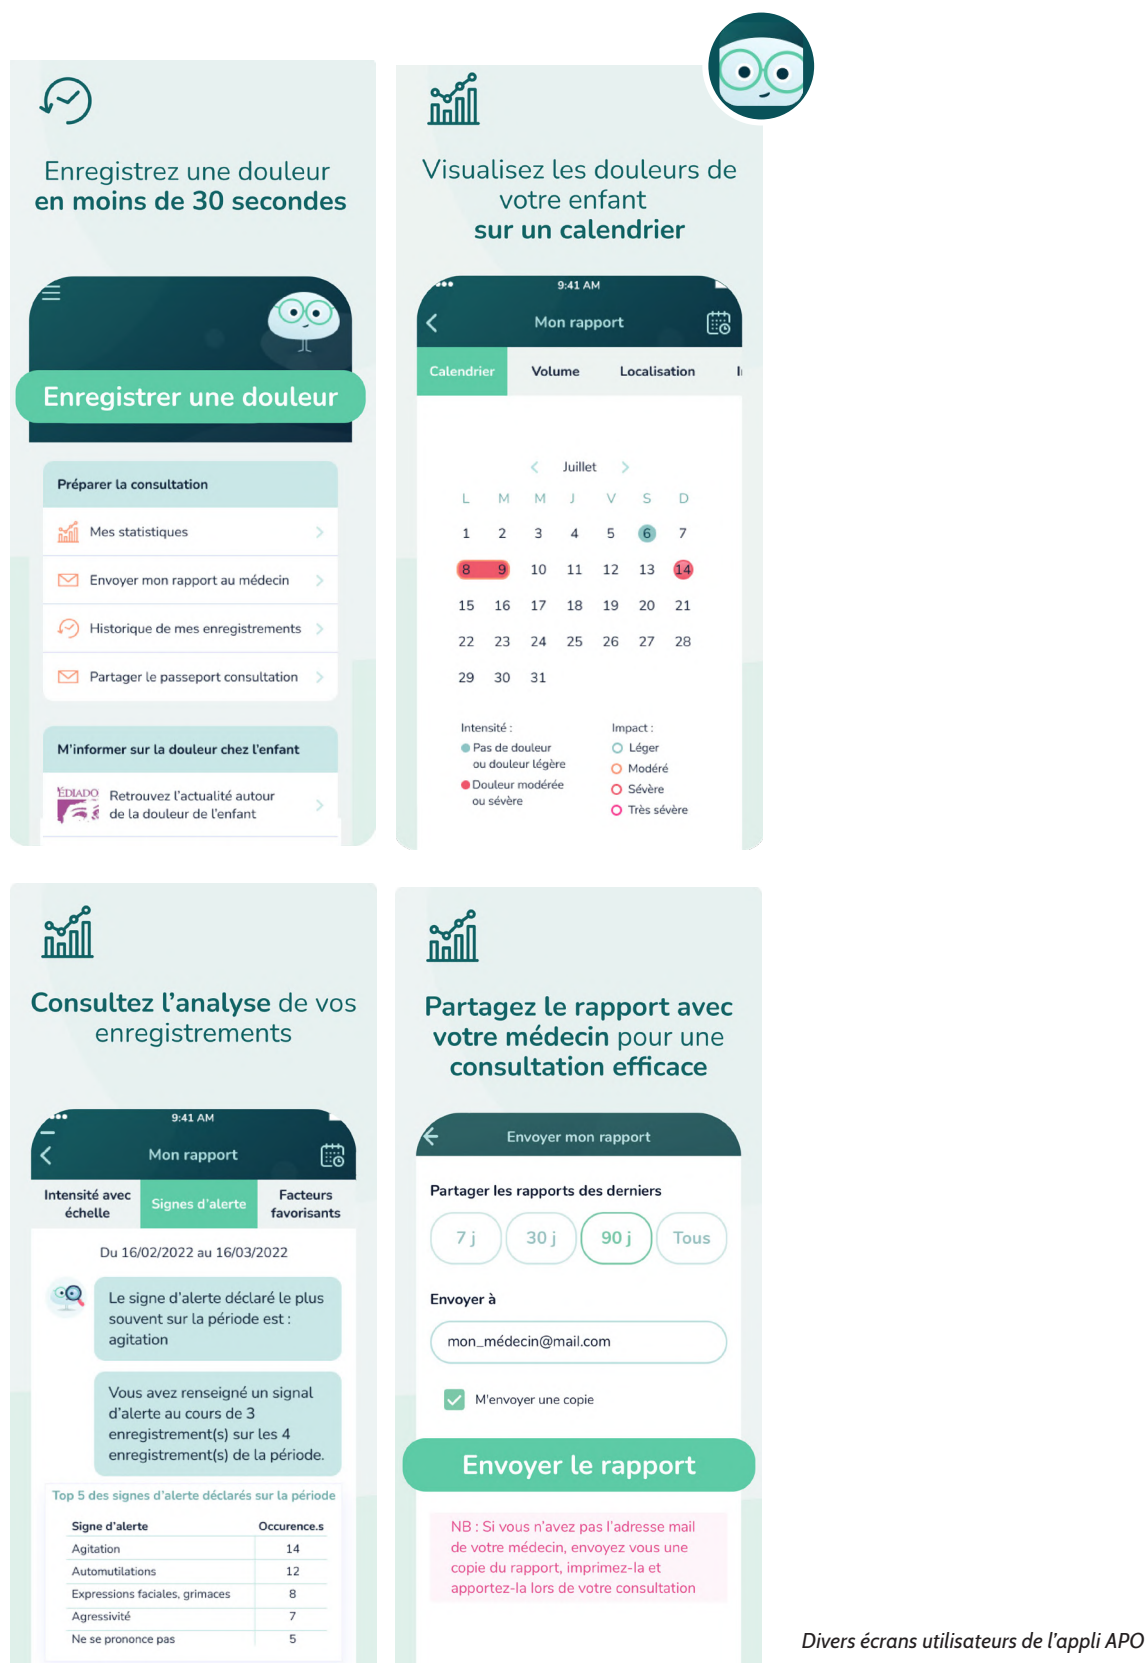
Enregistrez une douleur en moins de 30 secondes

Enregistrer une douleur

Préparer la consultation

Mes statistiques

Envoyer mon rapport au médecin

Historique de mes enregistrements

Partager le passeport consultation

M'informer sur la douleur chez l'enfant

ÉDIADO

Retrouvez l'actualité autour de la douleur de l'enfant

Visualisez les douleurs de votre enfant sur un calendrier

9:41 AM

Mon rapport

Calendrier | Volume | Localisation | I

Juillet

| L | M | M | J | V | S | D |
|---|---|---|---|---|---|---|
| 1 | 2 | 3 | 4 | 5 | 6 | 7 |
| 8 | 9 | 10 | 11 | 12 | 13 | 14 |
| 15 | 16 | 17 | 18 | 19 | 20 | 21 |
| 22 | 23 | 24 | 25 | 26 | 27 | 28 |
| 29 | 30 | 31 | | | | |

Intensité :
Pas de douleur ou douleur légère
Douleur modérée ou sévère

Impact :
Léger
Modéré
Sévère
Très sévère

Consultez l'analyse de vos enregistrements

9:41 AM

Mon rapport

Intensité avec échelle | Signes d'alerte | Facteurs favorisants

Du 16/02/2022 au 16/03/2022

Le signe d'alerte déclaré le plus souvent sur la période est : agitation

Vous avez renseigné un signal d'alerte au cours de 3 enregistrement(s) sur les 4 enregistrement(s) de la période.

Top 5 des signes d'alerte déclarés sur la période

| Signe d'alerte | Occurence.s |
|---|---|
| Agitation | 14 |
| Automutilations | 12 |
| Expressions faciales, grimaces | 8 |
| Agressivité | 7 |
| Ne se prononce pas | 5 |

Partagez le rapport avec votre médecin pour une consultation efficace

Envoyer mon rapport

Partager les rapports des derniers

7 j | 30 j | 90 j | Tous

Envoyer à

mon_médecin@mail.com

M'envoyer une copie

Envoyer le rapport

NB : Si vous n'avez pas l'adresse mail de votre médecin, envoyez vous une copie du rapport, imprimez-la et apportez-la lors de votre consultation

Divers écrans utilisateurs de l'appli APO